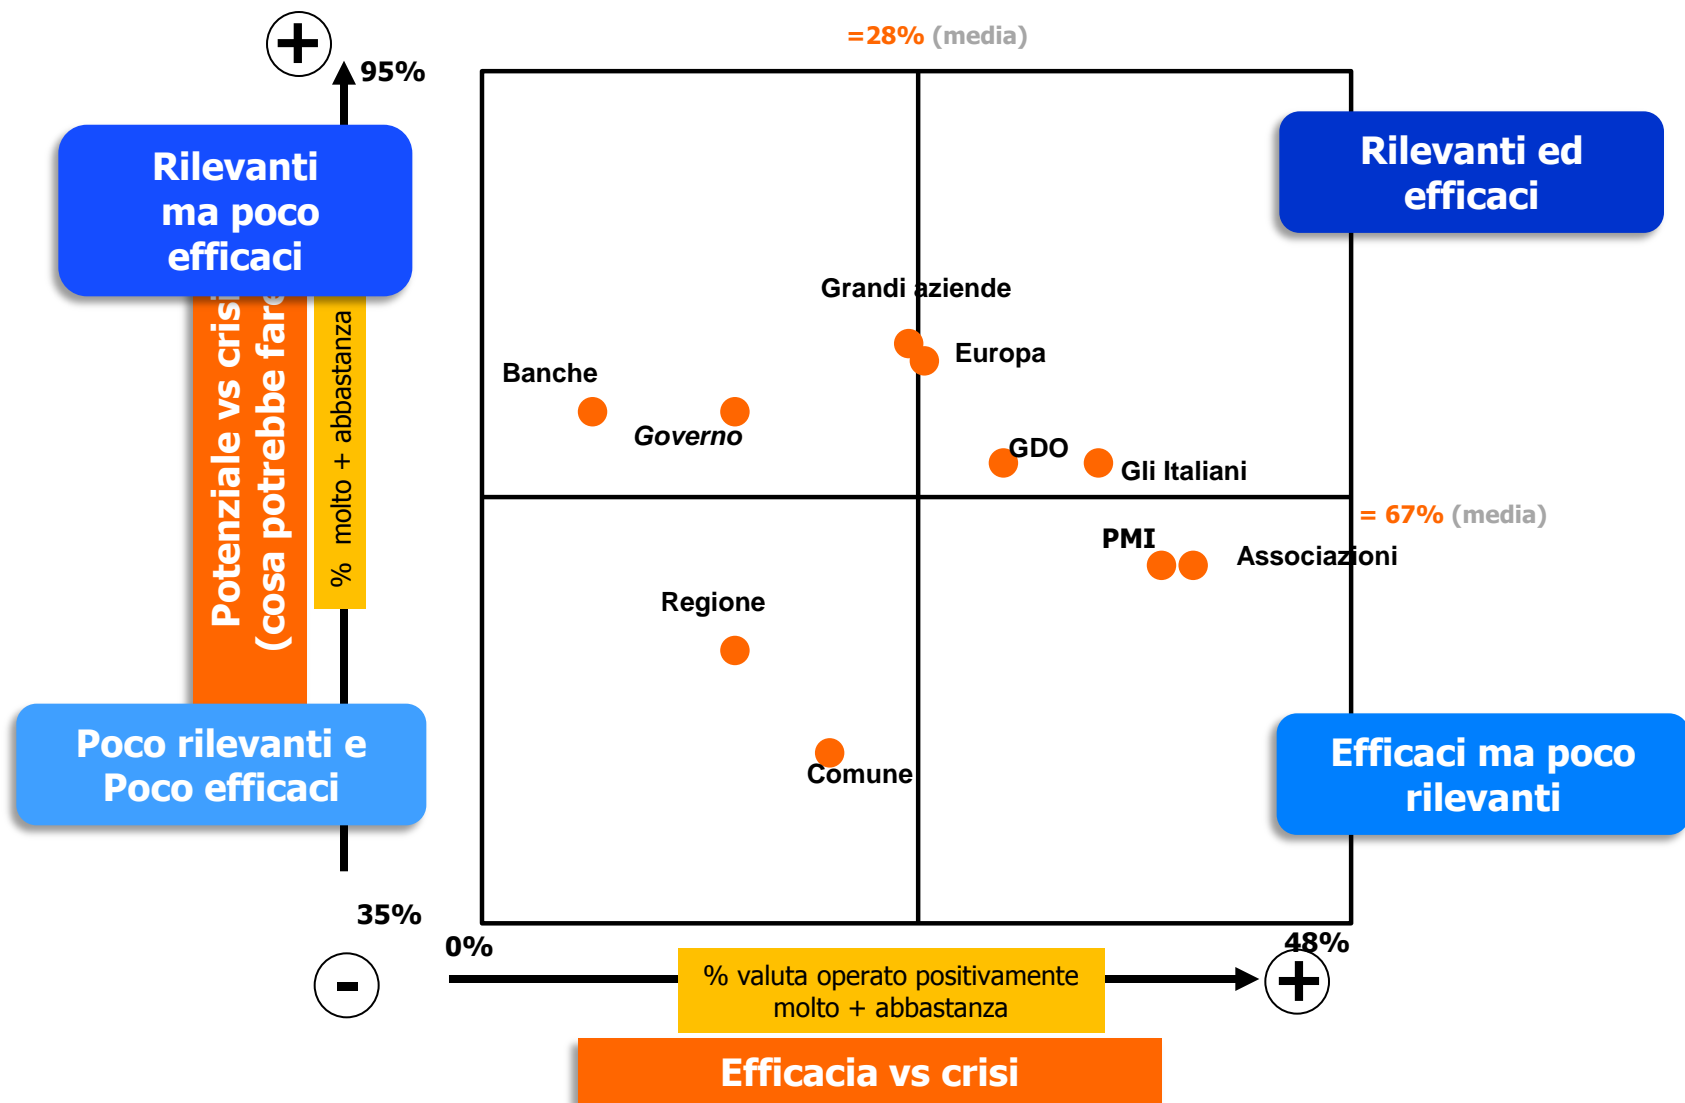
+

95%

=28% (media)

Rilevanti ma poco efficaci

Rilevanti ed efficaci

Potenziale vs crisi (cosa potrebbe fare

% molto + abbastanza

Grandi aziende

Europa

Banche

Governo

GDO

Gli Italiani

= 67% (media)

PMI

Associazioni

Regione

Poco rilevanti e Poco efficaci

Comune

Efficaci ma poco rilevanti

35%

0%

48%

-

% valuta operato positivamente molto + abbastanza

+

Efficacia vs crisi